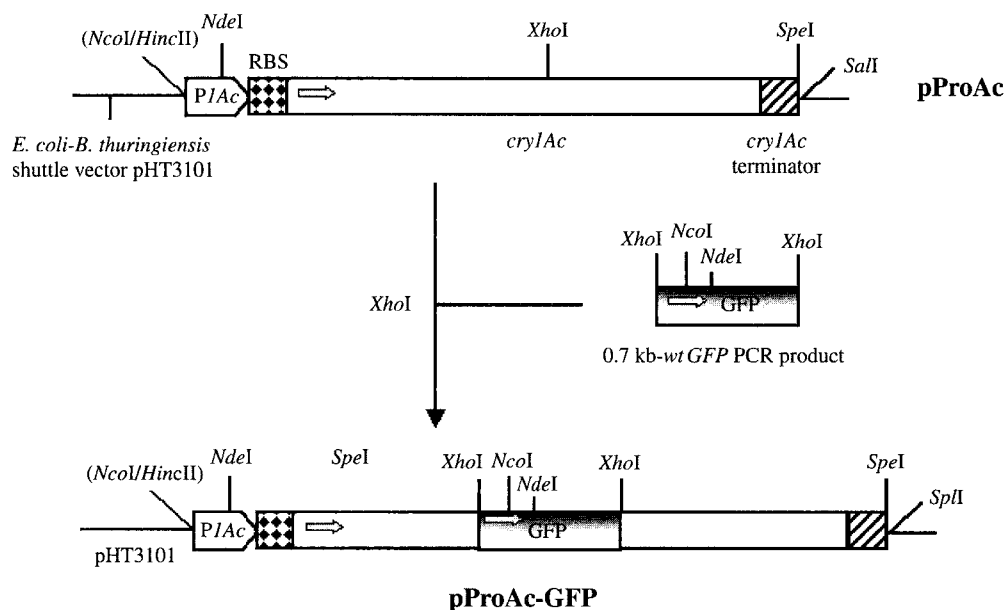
(NcoI/HincII)
NdeI
RBS
XhoI
SpeI
SalI
pProAc
P1Ac
E. coli-B. thuringiensis shuttle vector pHT3101
cry1Ac
cry1Ac terminator

XhoI
NcoI
NdeI
XhoI
GFP
XhoI
0.7 kb-wt GFP PCR product

(NcoI/HincII)
NdeI
SpeI
XhoI
NcoI
NdeI
XhoI
SpeI
SplI
P1Ac
GFP
pHT3101

pProAc-GFP